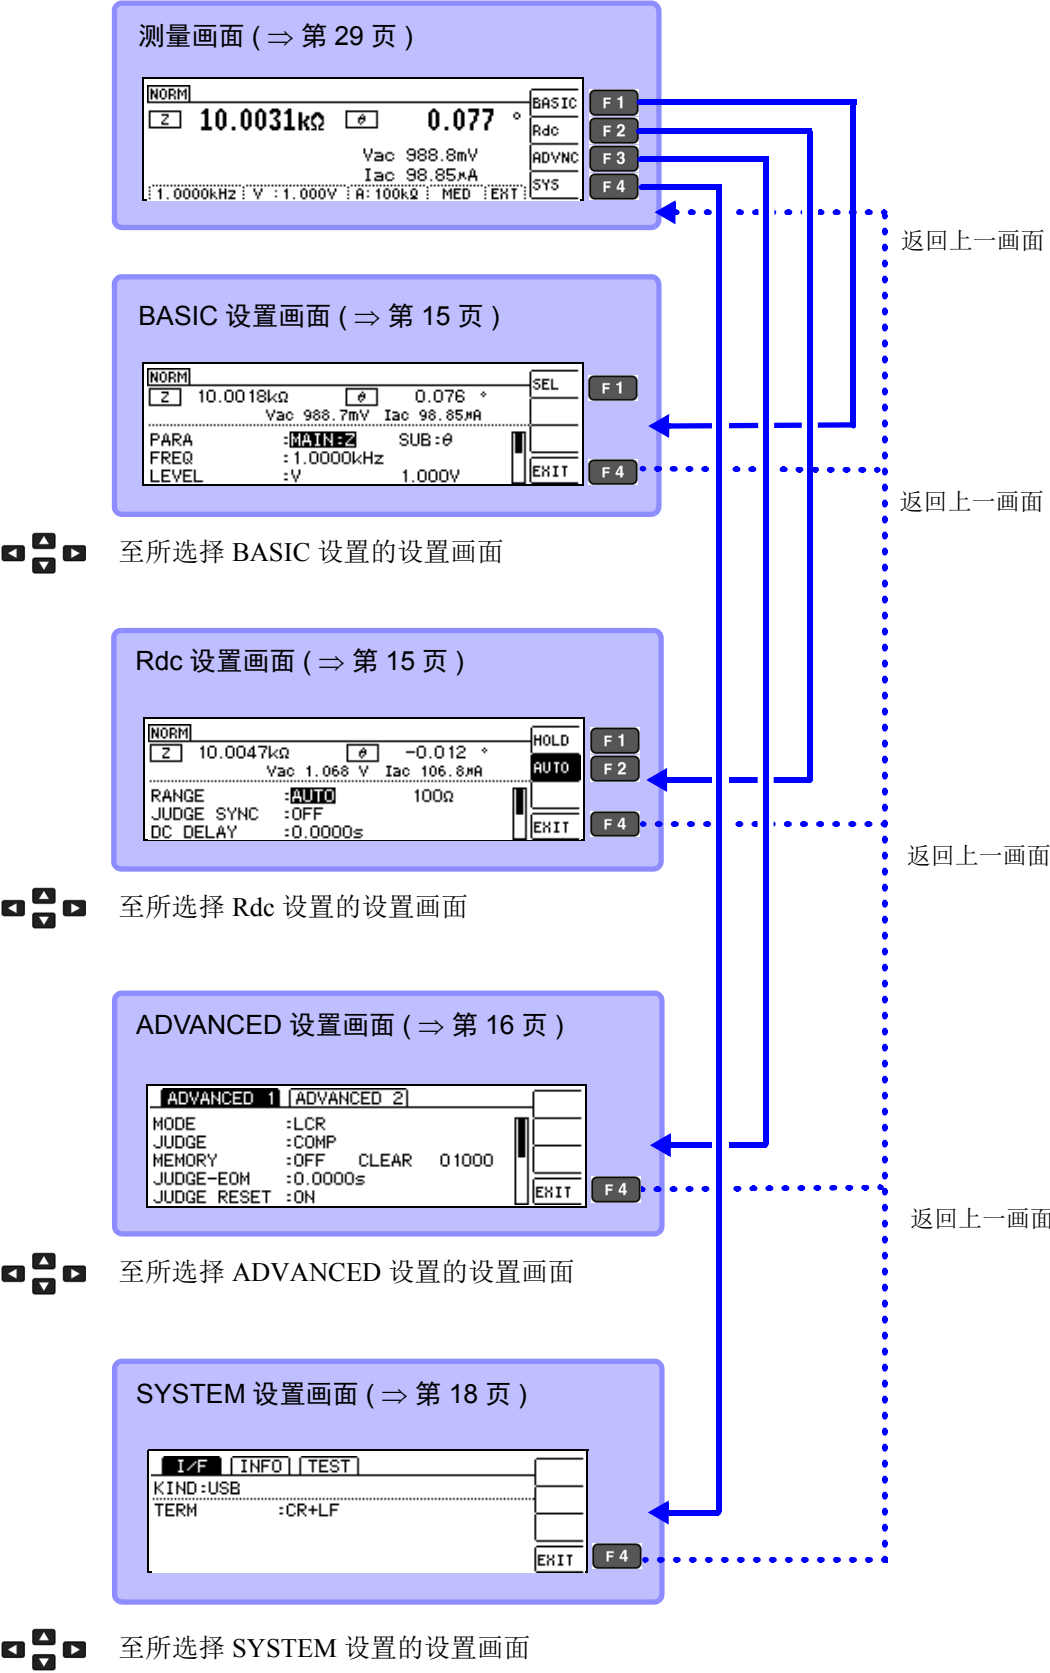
测量画面 ( ⇒ 第 29 页 )

NORM
Z 10.0031kΩ θ 0.077 °
Vac 988.8mV
Iac 98.85μA
1.0000kHz V 1.000V R: 100kΩ MED EXT

BASIC
Rdc
ADVNC
SYS

F 1
F 2
F 3
F 4

返回上一画面

BASIC 设置画面 ( ⇒ 第 15 页 )

NORM
Z 10.0018kΩ θ 0.076 °
Vac 988.7mV Iac 98.85μA
PARA :MAIN:Z SUB:θ
FREQ :1.0000kHz
LEVEL :V 1.000V

SEL
EXIT

F 1
F 4

返回上一画面

至所选择 BASIC 设置的设置画面

Rdc 设置画面 ( ⇒ 第 15 页 )

NORM
Z 10.0047kΩ θ -0.012 °
Vac 1.068 V Iac 106.8μA
RANGE :AUTO 100Ω
JUDGE SYNC :OFF
DC DELAY :0.0000s

HOLD
AUTO
EXIT

F 1
F 2
F 4

返回上一画面

至所选择 Rdc 设置的设置画面

ADVANCED 设置画面 ( ⇒ 第 16 页 )

ADVANCED 1 ADVANCED 2
MODE :LCR
JUDGE :COMP
MEMORY :OFF CLEAR 01000
JUDGE-EOM :0.0000s
JUDGE RESET :ON

EXIT

F 4

返回上一画面

至所选择 ADVANCED 设置的设置画面

SYSTEM 设置画面 ( ⇒ 第 18 页 )

I/F INFO TEST
KIND:USB
TERM :CR+LF

EXIT

F 4

至所选择 SYSTEM 设置的设置画面